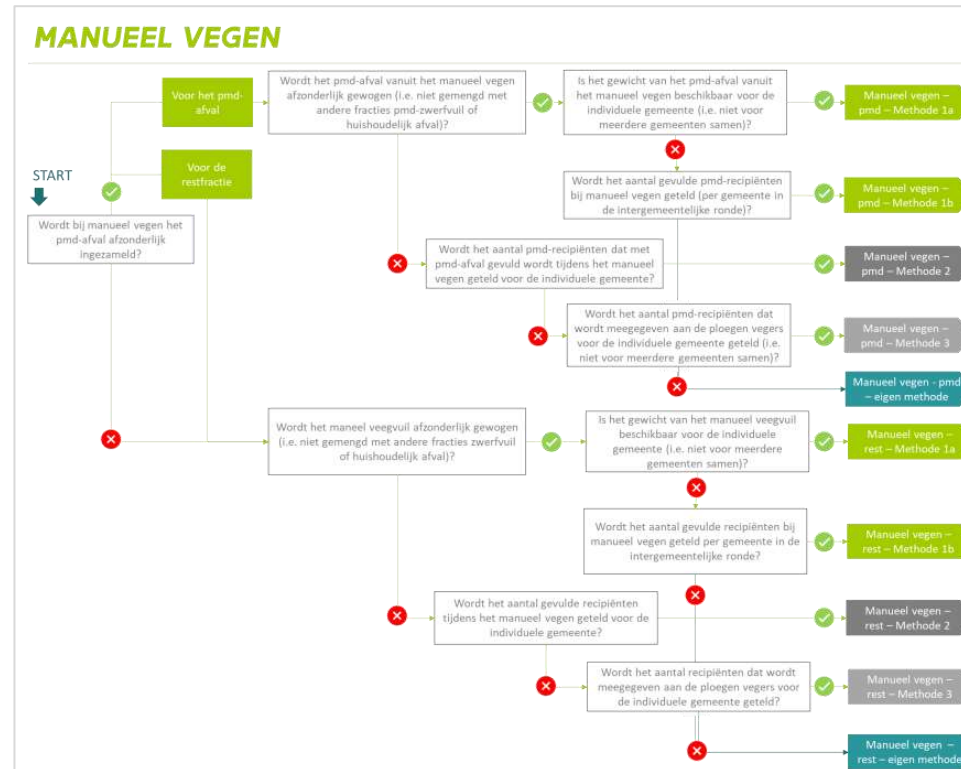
MANUEEL VEGEN

START

Wordt bij manueel vegen het pmd-afval afzonderlijk ingezameld?

Voor het pmd-afval

Voor de restfractie

Wordt het pmd-afval vanuit het manueel vegen afzonderlijk gewogen (i.e. niet gemengd met andere fracties pmd-zwerfvuil of huishoudelijk afval)?

Is het gewicht van het pmd-afval vanuit het manueel vegen beschikbaar voor de individuele gemeente (i.e. niet voor meerdere gemeenten samen)?

Manueel vegen – pmd – Methode 1a

Wordt het aantal gevulde pmd-recipiënten bij manueel vegen geteld (per gemeente in de intergemeentelijke ronde)?

Manueel vegen – pmd – Methode 1b

Wordt het aantal pmd-recipiënten dat met pmd-afval gevuld wordt tijdens het manueel vegen geteld voor de individuele gemeente?

Manueel vegen – pmd – Methode 2

Wordt het aantal pmd-recipiënten dat wordt meegegeven aan de ploegen vegers voor de individuele gemeente geteld (i.e. niet voor meerdere gemeenten samen)?

Manueel vegen – pmd – Methode 3

Manueel vegen - pmd – eigen methode

Wordt het maneel veegvuil afzonderlijk gewogen (i.e. niet gemengd met andere fracties zwerfvuil of huishoudelijk afval)?

Is het gewicht van het manueel veegvuil beschikbaar voor de individuele gemeente (i.e. niet voor meerdere gemeenten samen)?

Manueel vegen – rest – Methode 1a

Wordt het aantal gevulde recipiënten bij manueel vegen geteld per gemeente in de intergemeentelijke ronde?

Manueel vegen – rest – Methode 1b

Wordt het aantal gevulde recipiënten tijdens het manueel vegen geteld voor de individuele gemeente?

Manueel vegen – rest – Methode 2

Wordt het aantal recipiënten dat wordt meegegeven aan de ploegen vegers voor de individuele gemeente geteld?

Manueel vegen – rest – Methode 3

Manueel vegen – rest – eigen methode